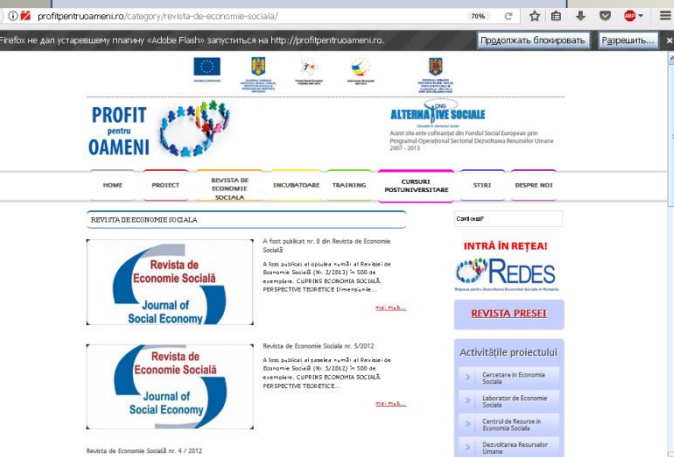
profitpentruoameni.ro/category/revista-de-economie-sociala/

70%

Firefox не дал устаревшему плагину «Adobe Flash» запуститься на http://profitpentruoameni.ro.

Продолжать блокировать

Разрешить...

PROFIT pentru OAMENI

ALTERNATIVE SOCIALE

Acest site este cofinanţat din Fondul Social European prin Programul Operaţional Sectorial Dezvoltarea Resurselor Umane 2007 - 2013

HOME

PROIECT

REVISTA DE ECONOMIE SOCIALA

INCUBATOARE

TRAINING

CURSURI POSTUNIVERSITARE

STIRI

DESPRE NOI

REVISTA DE ECONOMIE SOCIALA

Revista de Economie Socială
Journal of Social Economy

A fost publicat nr. 8 din Revista de Economie Socială

A fost publicat al optulea număr al Revistei de Economie Socială (Nr. 3/2013) în 500 de exemplare. CUPRINS ECONOMIA SOCIALĂ. PERSPECTIVE TEORETICE Dimensiunile...

Mai mult...

Revista de Economie Socială
Journal of Social Economy

Revista de Economie Sociala nr. 5/2012

A fost publicat al şaselea număr al Revistei de Economie Socială (Nr. 5/2012) în 500 de exemplare. CUPRINS ECONOMIA SOCIALĂ. PERSPECTIVE TEORETICE...

Mai mult...

Revista de Economie Socială nr. 4 / 2012

Cauta...

INTRĂ ÎN REŢEA!

REDES

Reţeaua pentru Dezvoltarea Economiei Sociale în România

REVISTA PRESEI

Activităţile proiectului

Cercetare in Economia Sociala

Laborator de Economie Sociala

Centrul de Resurse in Economia Sociala

Dezvoltarea Resurselor Umane